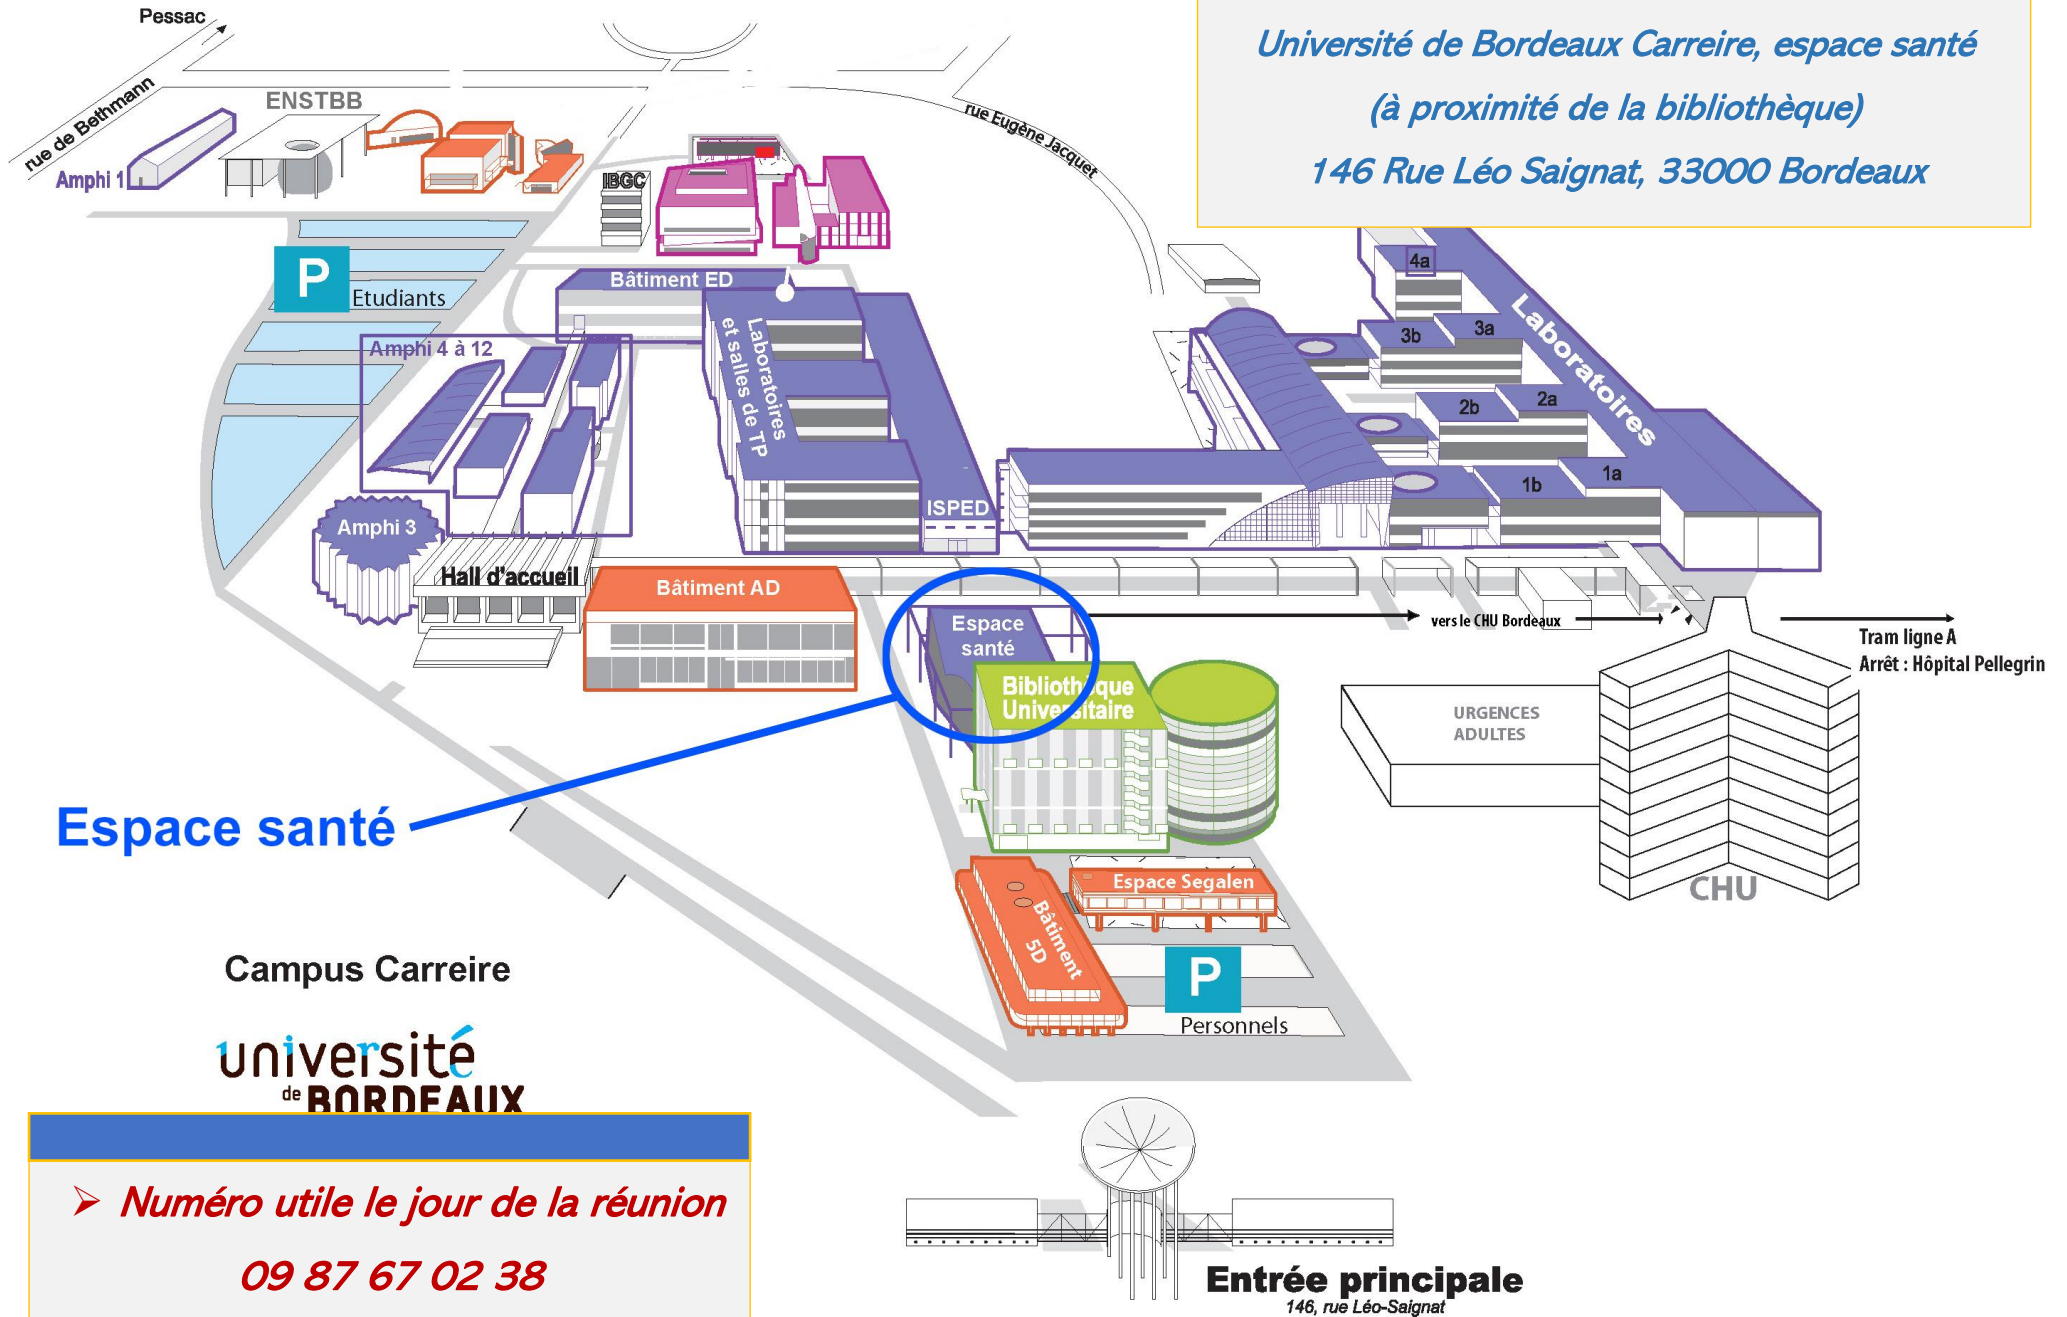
Université de Bordeaux Carreire, espace santé
(à proximité de la bibliothèque)
146 Rue Léo Saignat, 33000 Bordeaux

Pessac
rue de Bethmann
ENSTBB
Amphi 1
rue Eugène Jacquet
IBGC
P
Etudiants
Bâtiment ED
Amphi 4 à 12
Laboratoires et salles de TP
4a
3b
3a
Laboratoires
2b
2a
1b
1a
ISPED
Amphi 3
Hall d'accueil
Bâtiment AD
Espace santé
vers le CHU Bordeaux
Tram ligne A
Arrêt : Hôpital Pellegrin
Bibliothèque Universitaire
URGENCES ADULTES
CHU
Espace santé
Espace Segalen
Bâtiment 5D
P
Personnels
Campus Carreire
université de BORDEAUX

Numéro utile le jour de la réunion
09 87 67 02 38

Entrée principale
146, rue Léo-Saignat